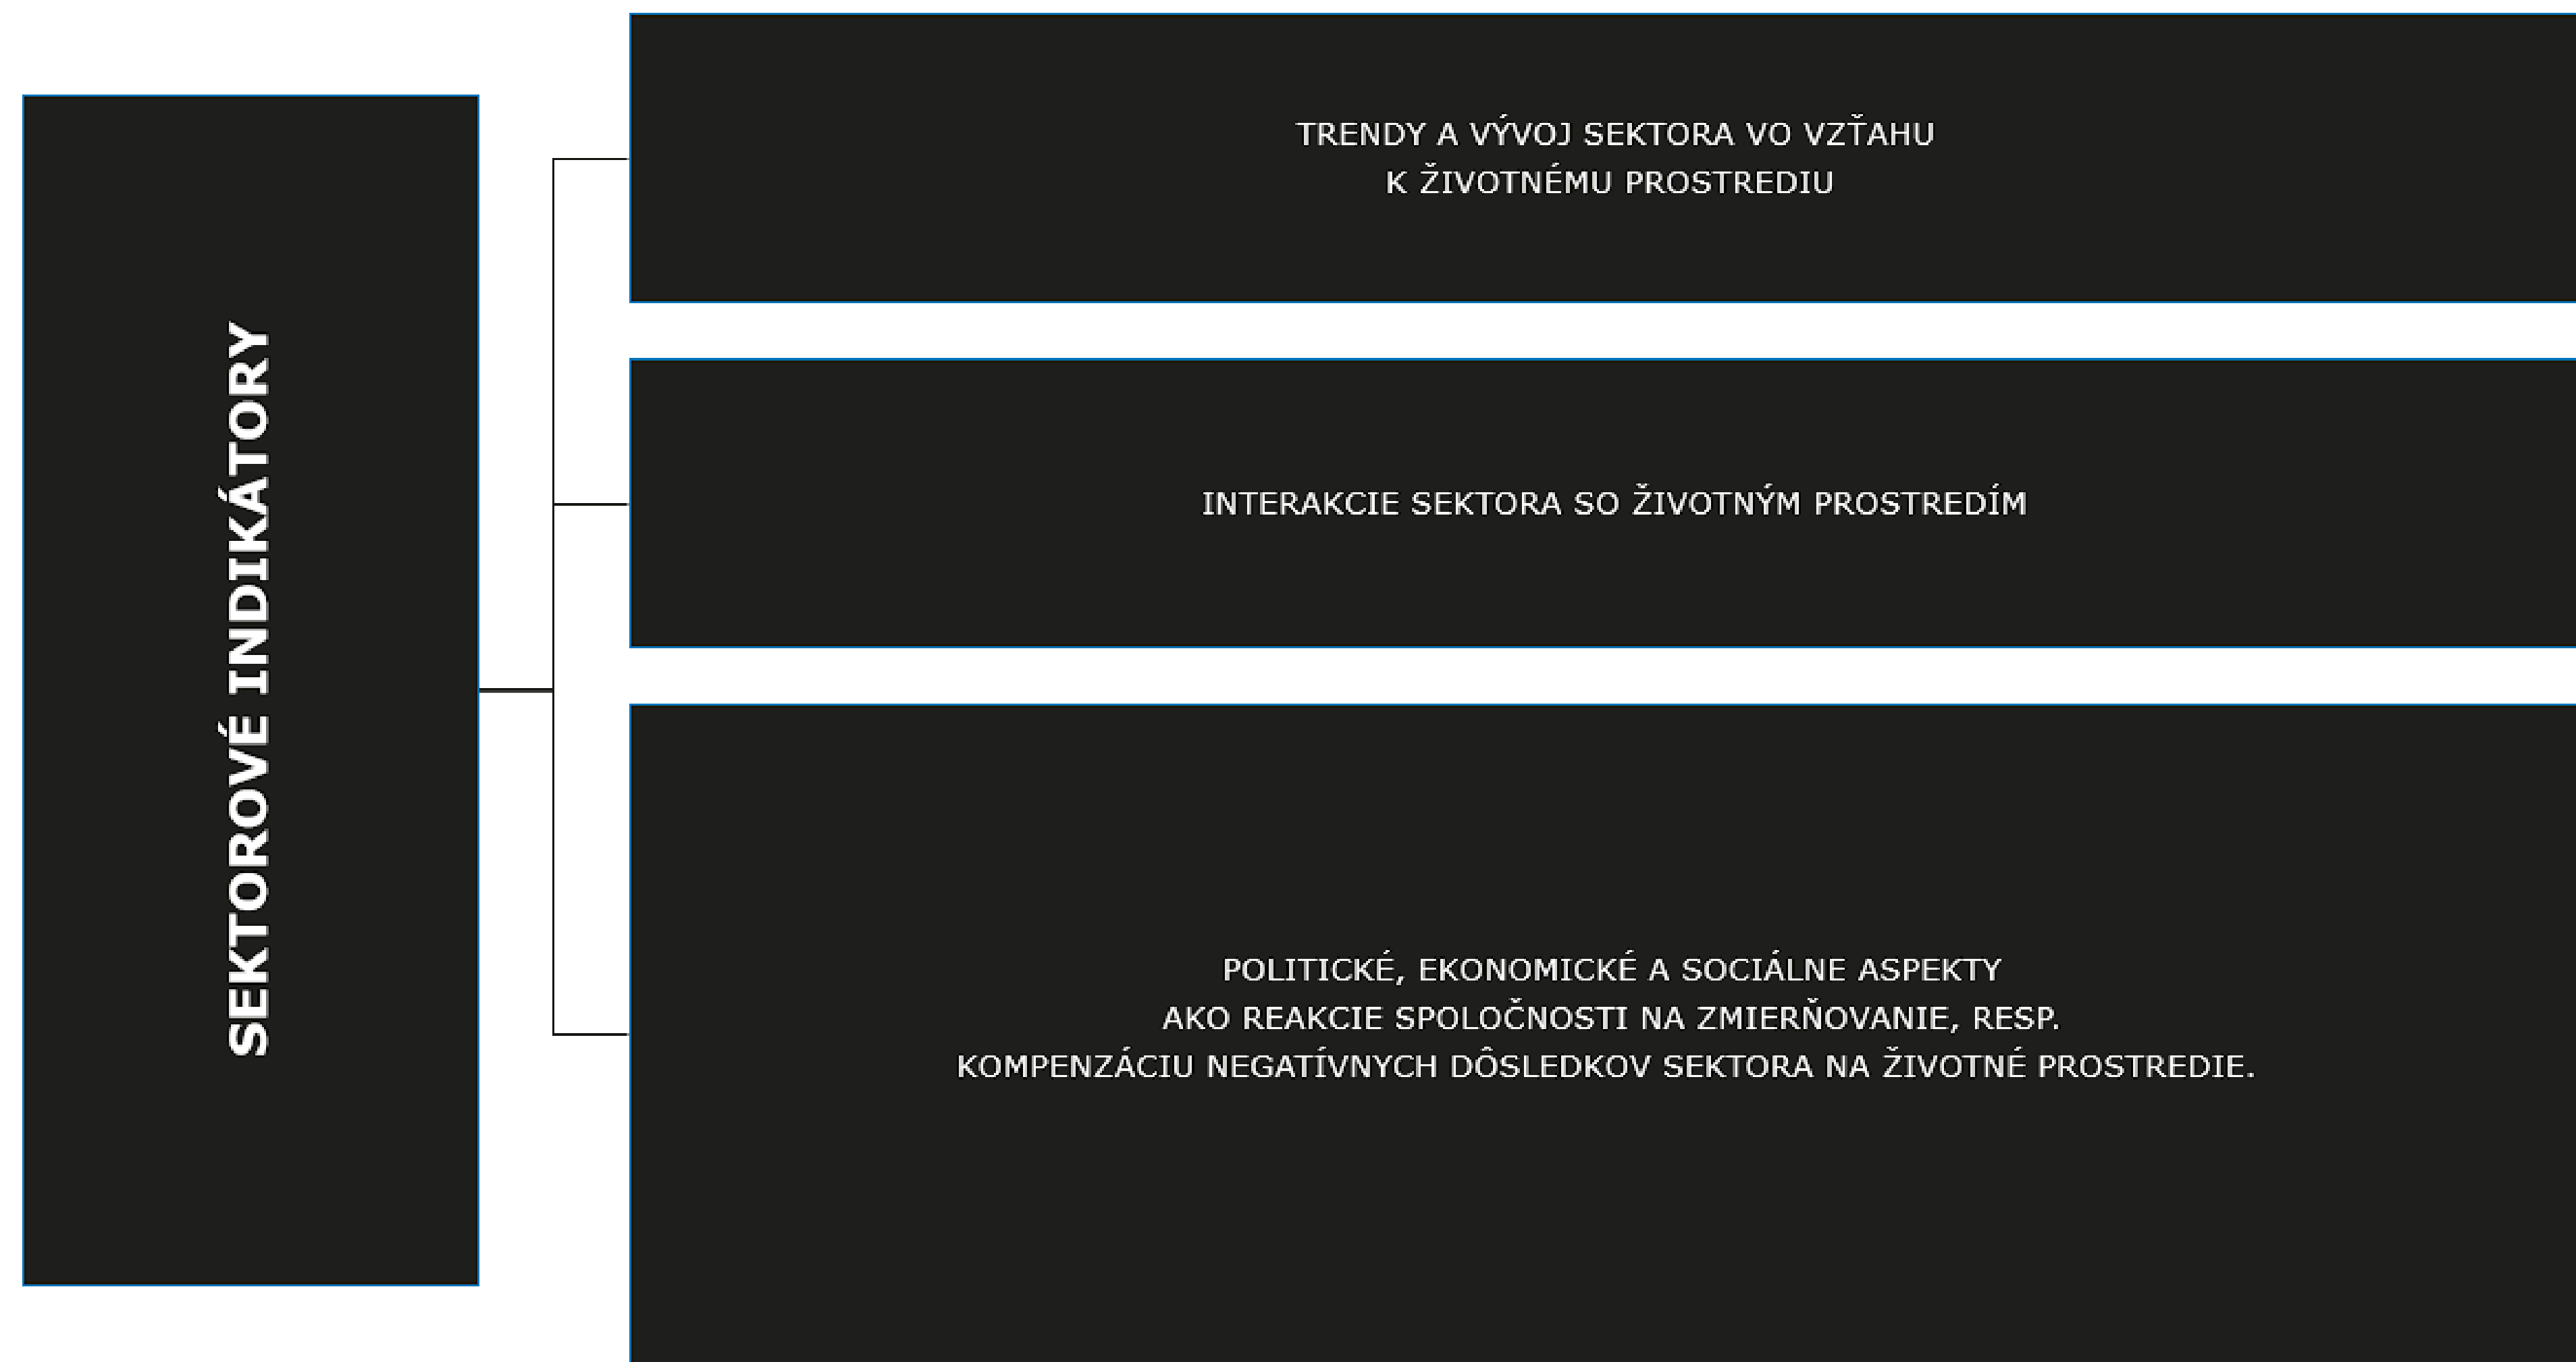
SEKTOROVÉ INDIKÁTORY

TRENDY A VÝVOJ SEKTORA VO VZŤAHU K ŽIVOTNÉMU PROSTREDIU

INTERAKCIE SEKTORA SO ŽIVOTNÝM PROSTREDÍM

POLITICKÉ, EKONOMICKÉ A SOCIÁLNE ASPEKTY AKO REAKCIE SPOLOČNOSTI NA ZMIERŇOVANIE, RESP. KOMPENZÁCIU NEGATÍVNYCH DÔSLEDKOV SEKTORA NA ŽIVOTNÉ PROSTREDIE.